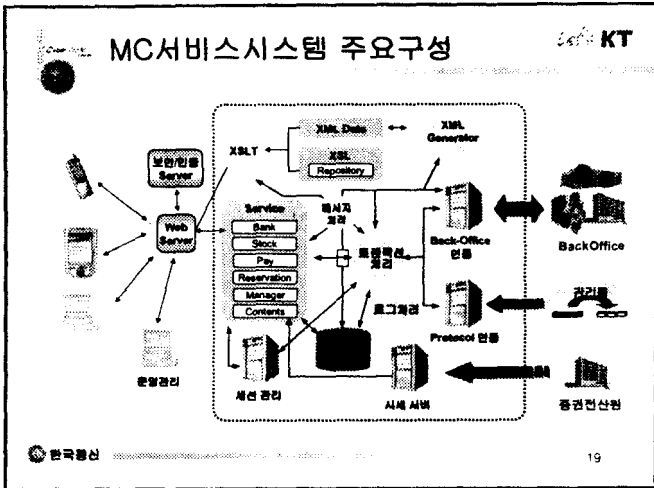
MC서비스시스템 주요구성

KT

XSLT

XML Data

XSL

Repository

XML Generator

보안/인증 Server

Web Server

Service

Bank

Stock

Pay

Reservation

Manager

Contents

메시지 처리

트랜잭션 처리

로그처리

Back-Office 연동

BackOffice

Protocol 연동

관리자

운영관리

세션 관리

시세 서버

증권전산원

한국통신

19